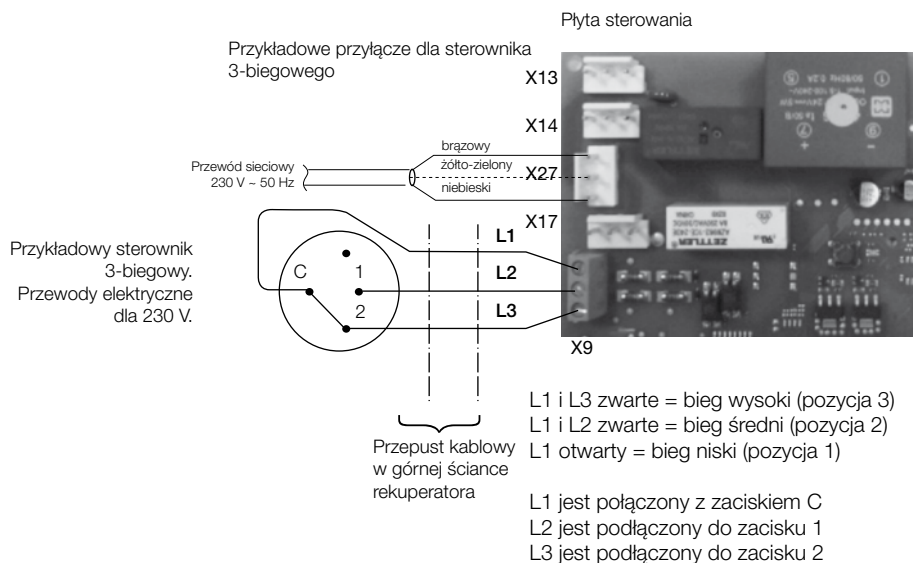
Płyta sterowania

Przykładowe przyłącze dla sterownika 3-biegowego

X13

X14

brązowy

żółto-zielony

niebieski

Przewód sieciowy 230 V ~ 50 Hz

X27

X17

L1

L2

L3

Przykładowy sterownik 3-biegowy. Przewody elektryczne dla 230 V.

C

1

2

ZETTLER

X9

L1 i L3 zwarte = bieg wysoki (pozycja 3)
L1 i L2 zwarte = bieg średni (pozycja 2)
L1 otwarty = bieg niski (pozycja 1)

Przepust kablowy w górnej ściance rekuperatora

L1 jest połączony z zaciskiem C
L2 jest podłączony do zacisku 1
L3 jest podłączony do zacisku 2